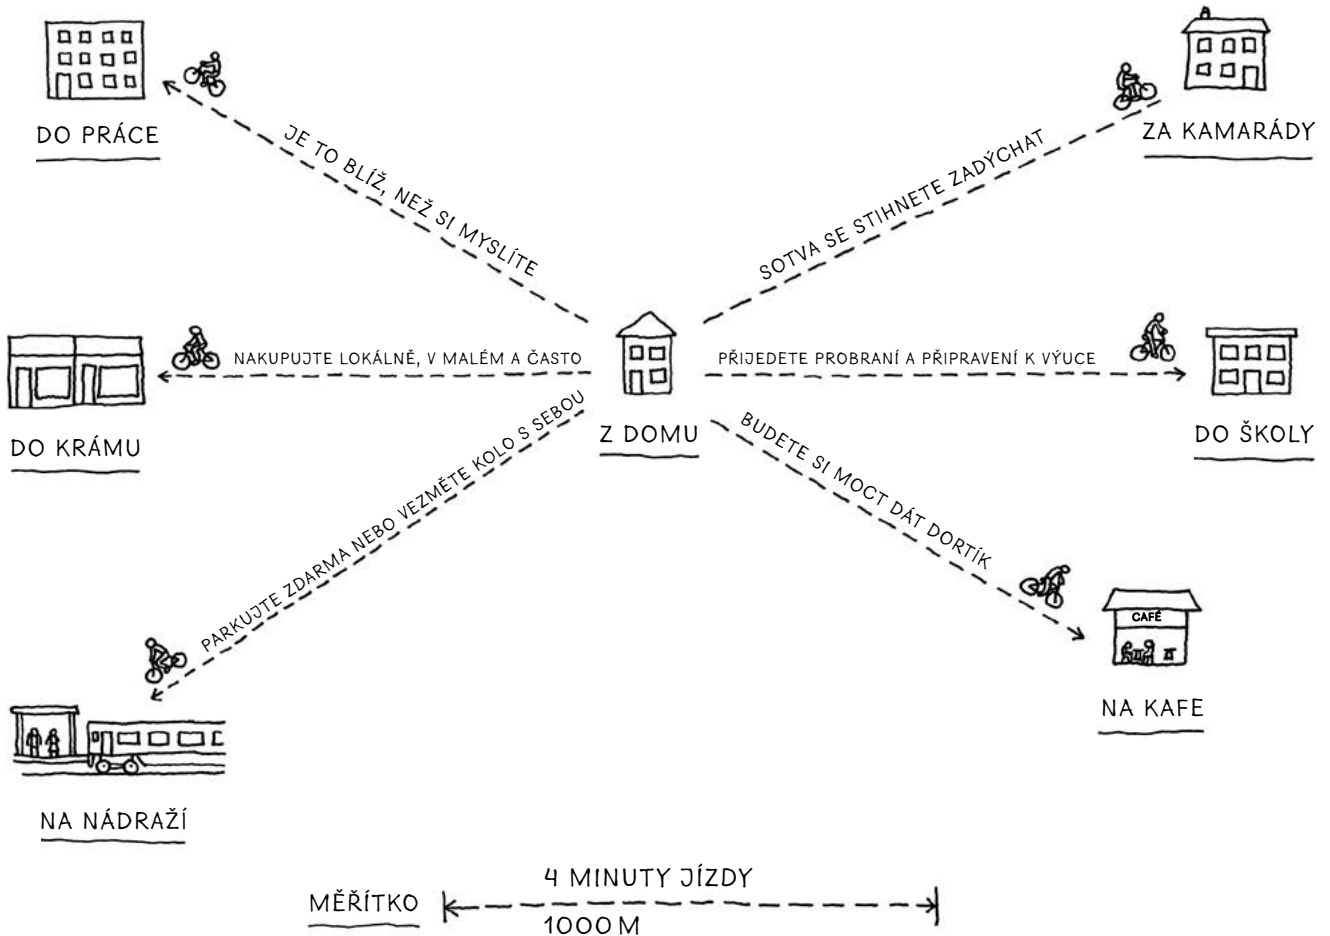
DO PRÁCE

JE TO BLÍŽ, NEŽ SI MYSLÍTE

ZA KAMARÁDY

SOTVA SE STIHNETE ZADÝCHAT

DO KRÁMU

NAKUPUJTE LOKÁLNĚ, V MALÉM A ČASTO

Z DOMU

PŘIJEDETE PROBRANÍ A PŘIPRAVENÍ K VÝUCE

DO ŠKOLY

PARKUJTE ZDARMA NEBO VEZMĚTE KOLO S SEBOU

BUDETE SI MOCT DÁT DORTÍK

CAFÉ

NA KAFE

NA NÁDRAŽÍ

MĚŘÍTKO

4 MINUTY JÍZDY

1000 M